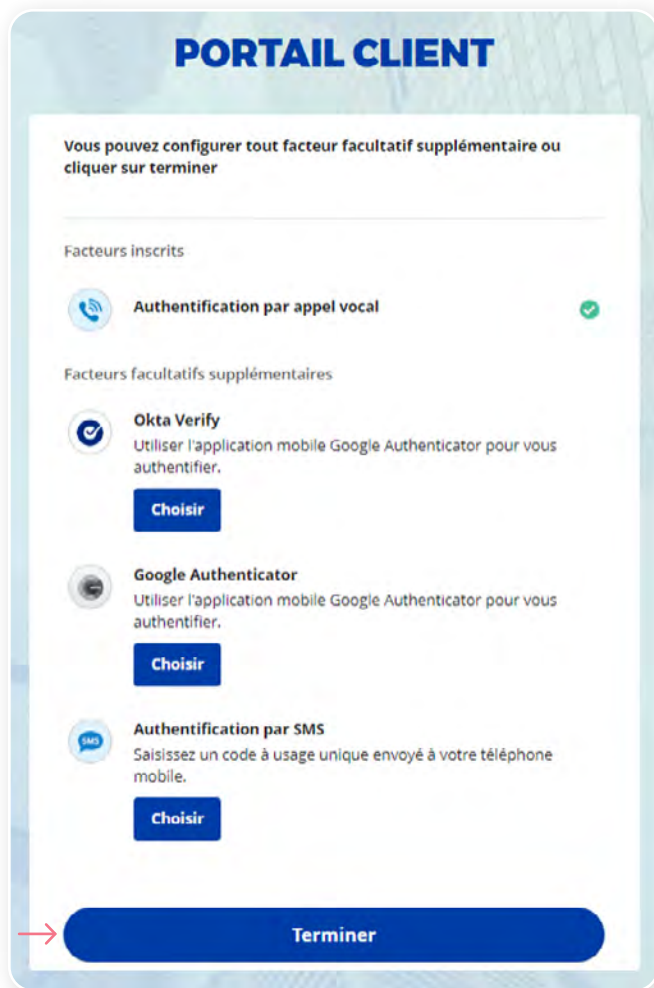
PORTAIL CLIENT

Vous pouvez configurer tout facteur facultatif supplémentaire ou cliquer sur terminer

Facteurs inscrits

Authentification par appel vocal

Facteurs facultatifs supplémentaires

Okta Verify
Utiliser l'application mobile Google Authenticator pour vous authentifier.

Choisir

Google Authenticator
Utiliser l'application mobile Google Authenticator pour vous authentifier.

Choisir

SMS

Authentification par SMS
Saisissez un code à usage unique envoyé à votre téléphone mobile.

Choisir

Terminer